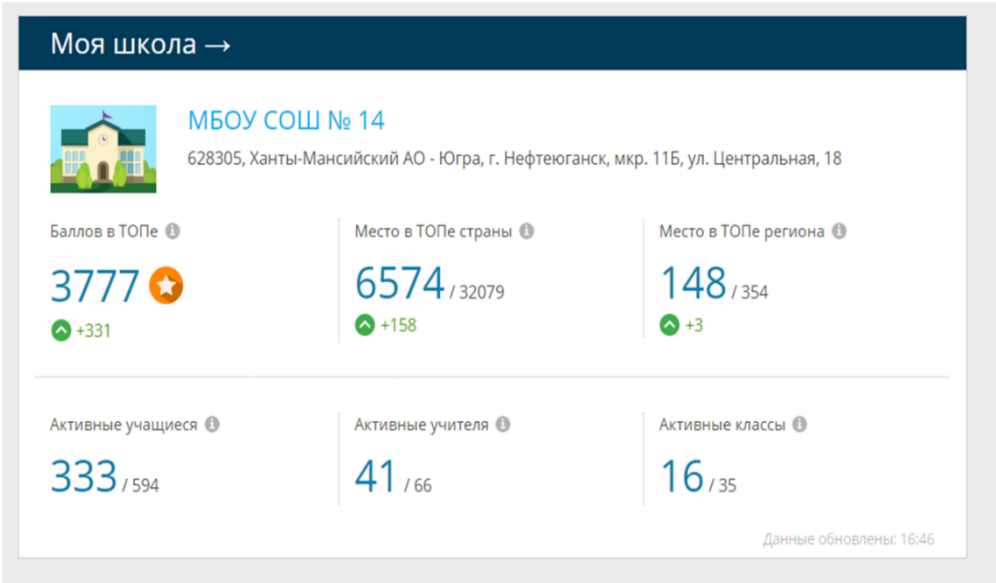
Моя школа →

МБОУ СОШ № 14

628305, Ханты-Мансийский АО - Югра, г. Нефтеюганск, мкр. 11Б, ул. Центральная, 18

Баллов в ТОПе

3777

+331

Место в ТОПе страны

6574 / 32079

+158

Место в ТОПе региона

148 / 354

+3

Активные учащиеся

333 / 594

Активные учителя

41 / 66

Активные классы

16 / 35

Данные обновлены: 16:46